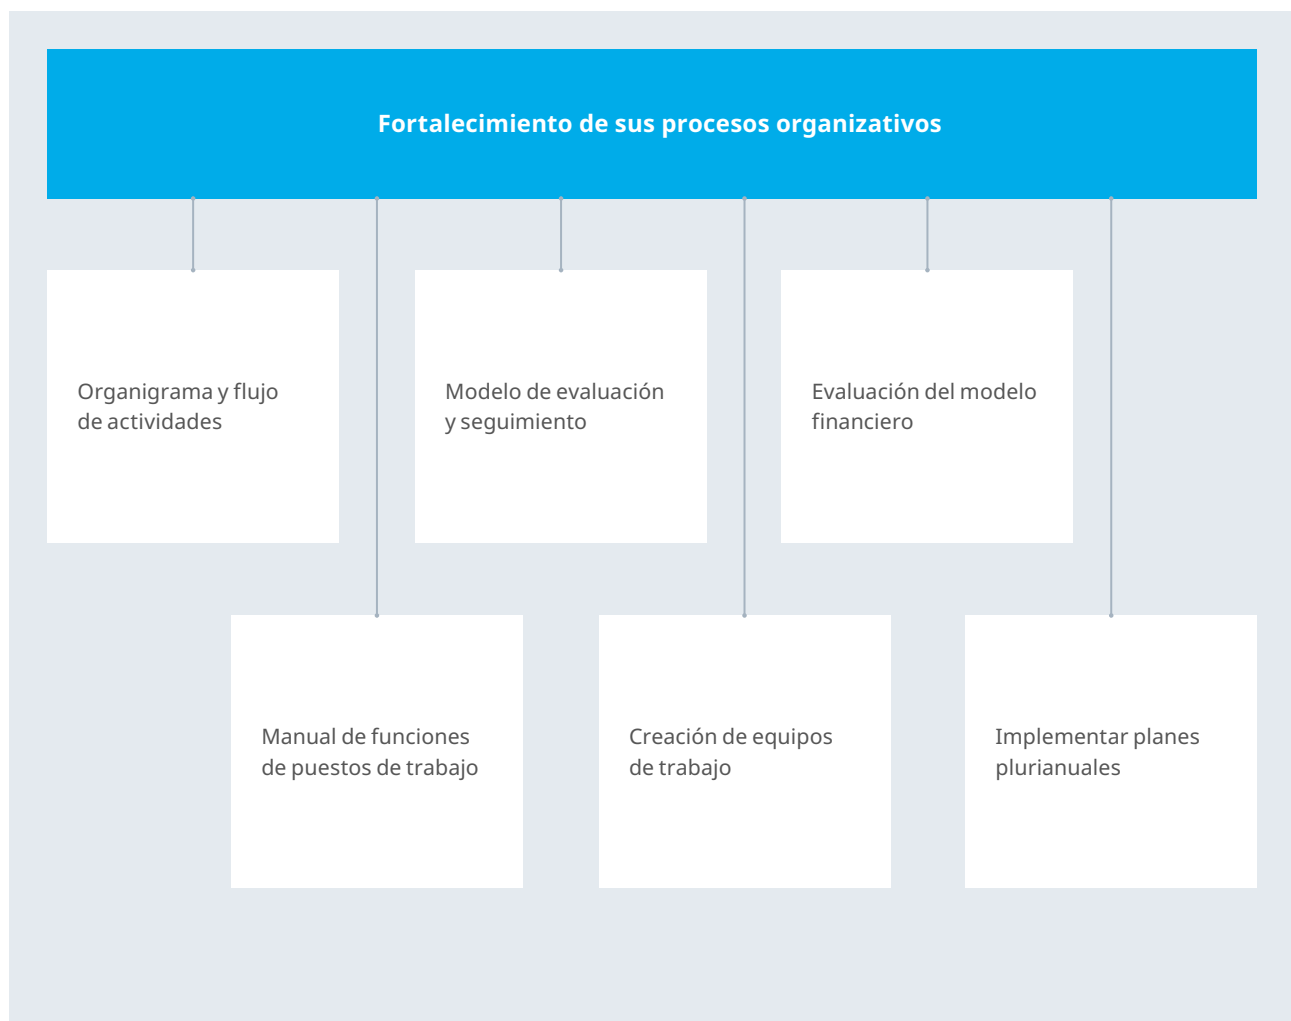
Fortalecimiento de sus procesos organizativos

Organigrama y flujo de actividades

Manual de funciones de puestos de trabajo

Modelo de evaluación y seguimiento

Creación de equipos de trabajo

Evaluación del modelo financiero

Implementar planes plurianuales